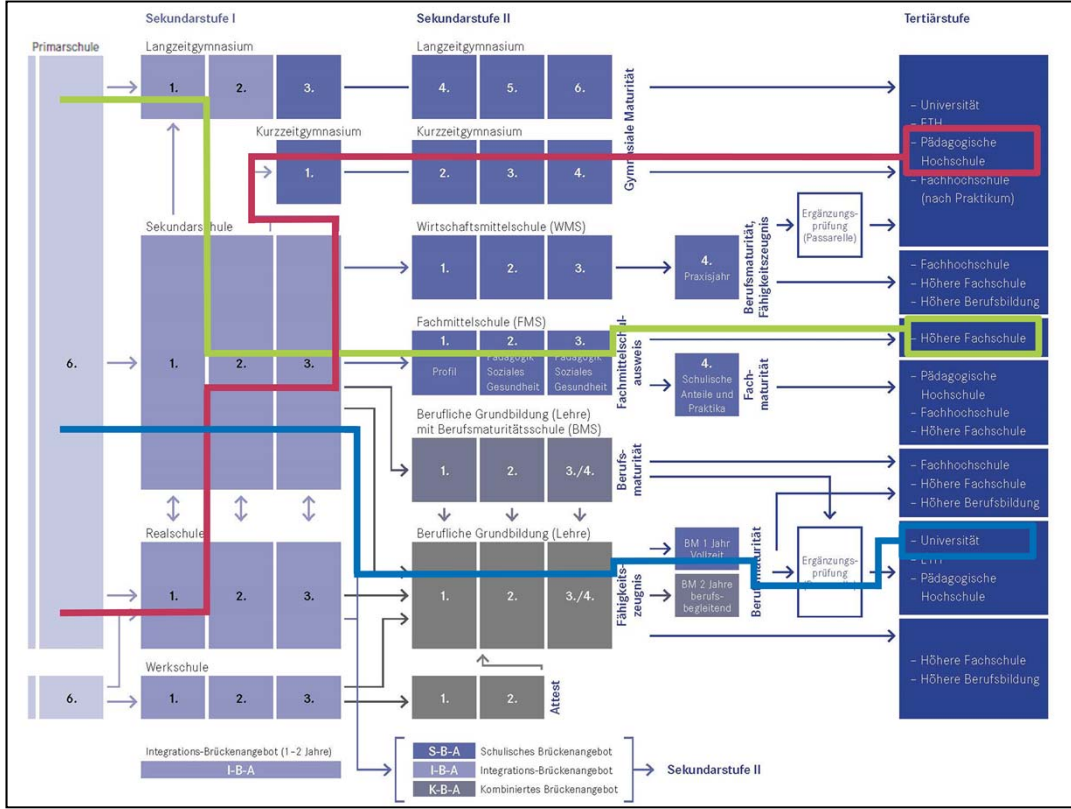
Sekundarstufe I

Sekundarstufe II

Tertiärstufe

Primarschule

Langzeitgymnasium

1.

2.

3.

Langzeitgymnasium

4.

5.

6.

Gymnasiale Maturität

– Universität
– ETH
– Pädagogische Hochschule
– Fachhochschule (nach Praktikum)

Kurzzeitgymnasium

1.

Kurzzeitgymnasium

2.

3.

4.

Sekundarschule

Wirtschaftsmittelschule (WMS)

1.

2.

3.

4. Praxisjahr

Berufsmaturität, Fähigkeitszeugnis

Ergänzungsprüfung (Passarelle)

– Fachhochschule
– Höhere Fachschule
– Höhere Berufsbildung

Fachmittelschule (FMS)

1. Profil

2. Pädagogik Soziales Gesundheit

3. Pädagogik Soziales Gesundheit

Fachmittelschulausweis

– Höhere Fachschule

6.

1.

2.

3.

4. Schulische Anteile und Praktika

Fachmaturität

– Pädagogische Hochschule
– Fachhochschule
– Höhere Fachschule

Berufliche Grundbildung (Lehre) mit Berufsmaturitätsschule (BMS)

1.

2.

3./4.

Berufsmaturität

– Fachhochschule
– Höhere Fachschule
– Höhere Berufsbildung

Realschule

Berufliche Grundbildung (Lehre)

BM 1 Jahr Vollzeit

BM 2 Jahre berufsbegleitend

Berufsmaturität

Ergänzungsprüfung

– Universität
– ETH
– Pädagogische Hochschule

1.

2.

3.

1.

2.

3./4.

Fähigkeitszeugnis

– Höhere Fachschule
– Höhere Berufsbildung

Werkschule

6.

1.

2.

3.

1.

2.

Attest

Integrations-Brückenangebot (1–2 Jahre)

I-B-A

S-B-A Schulisches Brückenangebot

I-B-A Integrations-Brückenangebot

K-B-A Kombiniertes Brückenangebot

Sekundarstufe II